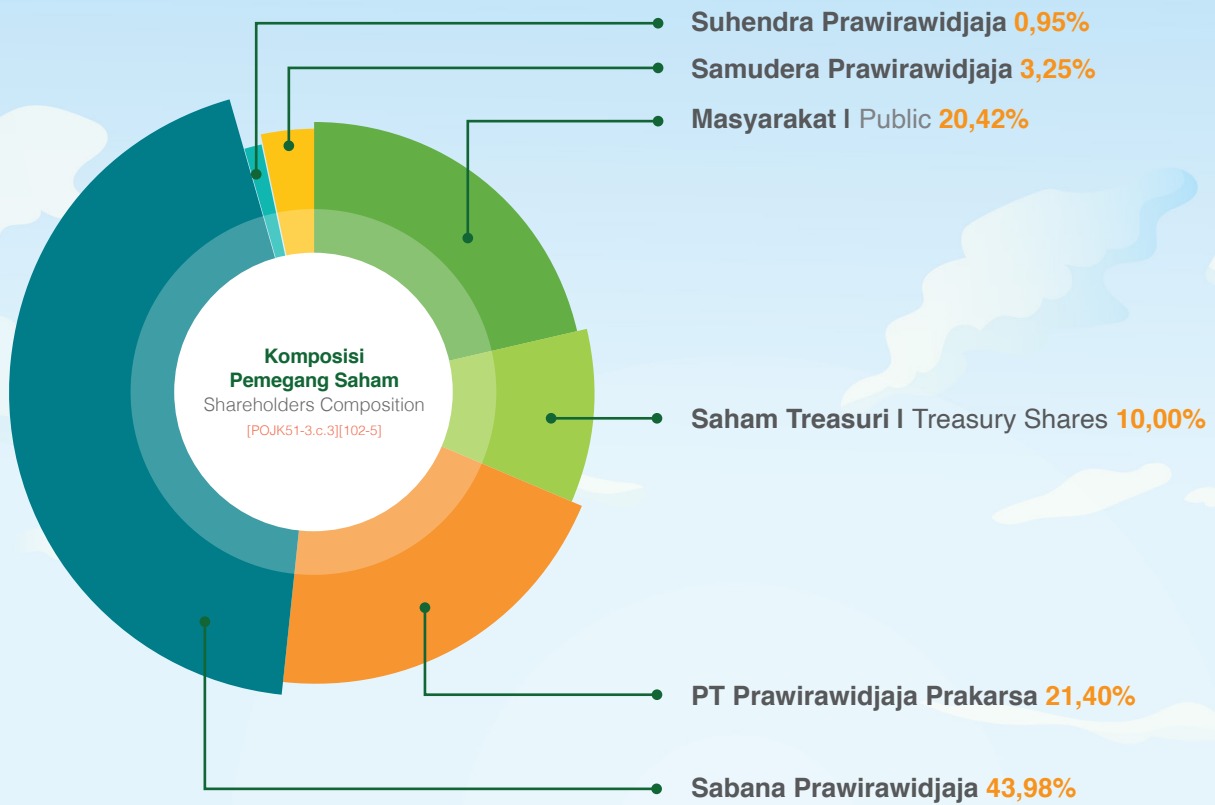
Komposisi Pemegang Saham
Shareholders Composition
[POJK51-3.c.3][102-5]

Suhendra Prawirawidjaja 0,95%
Samudera Prawirawidjaja 3,25%
Masyarakat I Public 20,42%
Saham Treasuri I Treasury Shares 10,00%
PT Prawirawidjaja Prakarsa 21,40%
Sabana Prawirawidjaja 43,98%